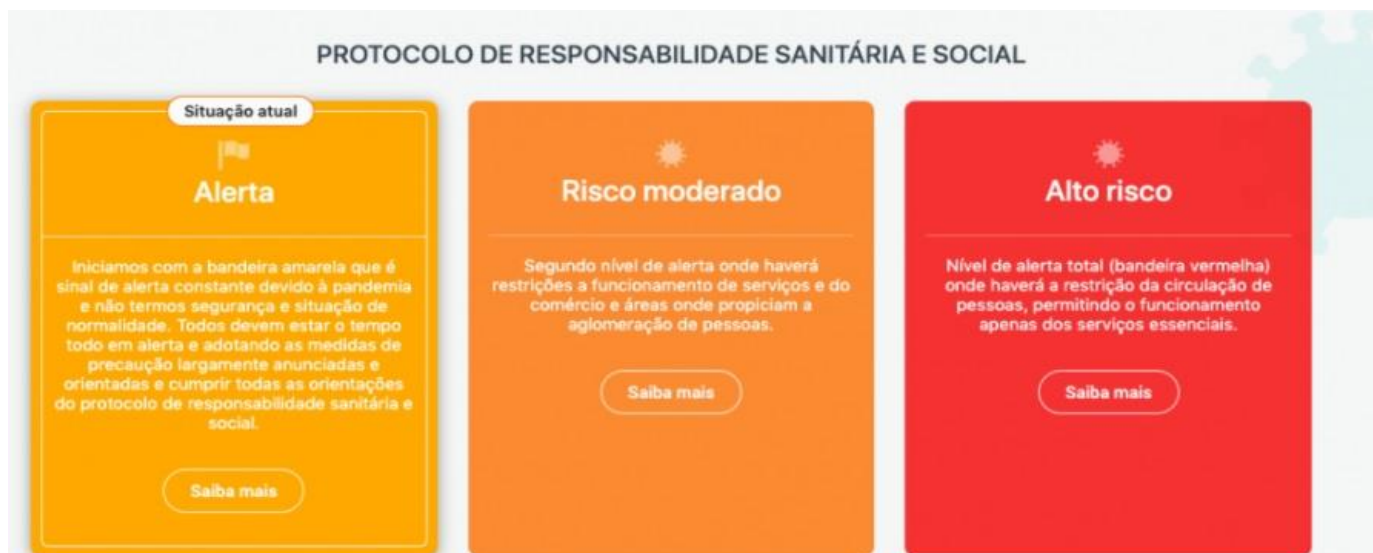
PROTOCOLO DE RESPONSABILIDADE SANITÁRIA E SOCIAL

Situação atual

Alerta

Iniciamos com a bandeira amarela que é sinal de alerta constante devido à pandemia e não termos segurança e situação de normalidade. Todos devem estar o tempo todo em alerta e adotando as medidas de precaução largamente anunciadas e orientadas e cumprir todas as orientações do protocolo de responsabilidade sanitária e social.

Saiba mais

Risco moderado

Segundo nível de alerta onde haverá restrições a funcionamento de serviços e do comércio e áreas onde propiciam a aglomeração de pessoas.

Saiba mais

Alto risco

Nível de alerta total (bandeira vermelha) onde haverá a restrição da circulação de pessoas, permitindo o funcionamento apenas dos serviços essenciais.

Saiba mais